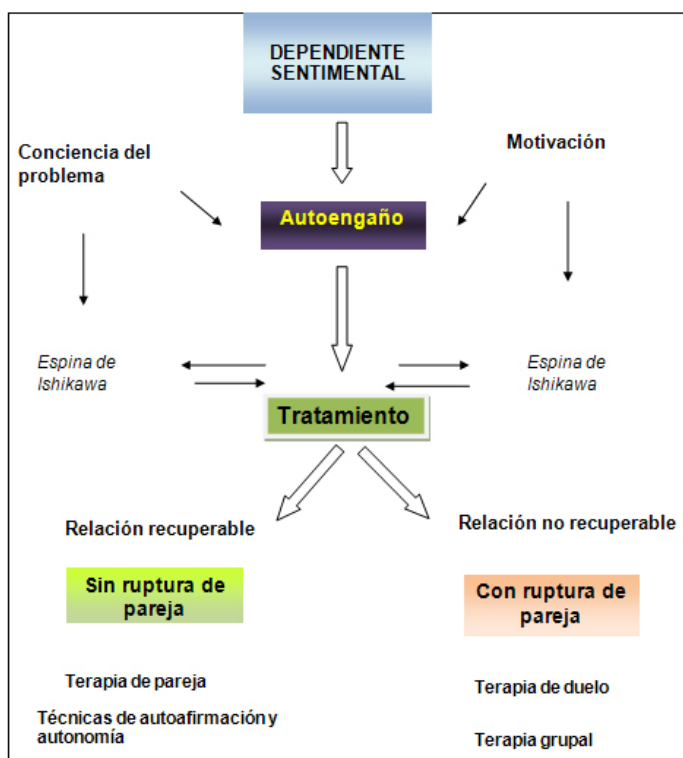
DEPENDIENTE SENTIMENTAL

Conciencia del problema

Motivación

Autoengaño

Espina de Ishikawa

Espina de Ishikawa

Tratamiento

Relación recuperable

Relación no recuperable

Sin ruptura de pareja

Con ruptura de pareja

Terapia de pareja

Técnicas de autoafirmación y autonomía

Terapia de duelo

Terapia grupal